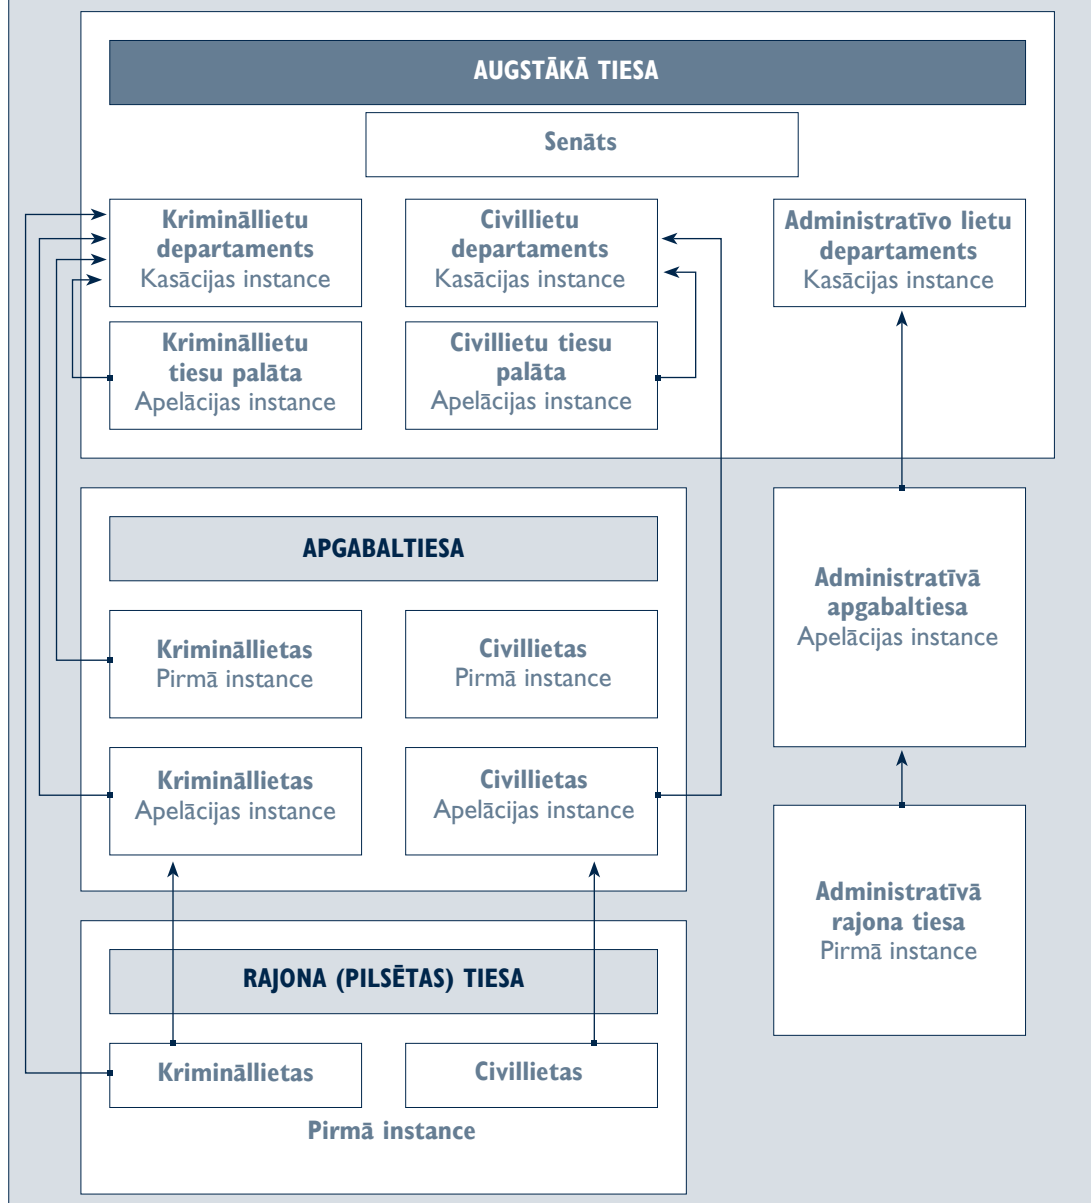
AUGSTĀKĀ TIESA

Senāts

Krimināllietu departaments
Kasācijas instance

Civillietu departaments
Kasācijas instance

Administratīvo lietu departaments
Kasācijas instance

Krimināllietu tiesu palāta
Apelācijas instance

Civillietu tiesu palāta
Apelācijas instance

APGABALTIESA

Krimināllietas
Pirmā instance

Civillietas
Pirmā instance

Krimināllietas
Apelācijas instance

Civillietas
Apelācijas instance

Administratīvā apgabaltiesa
Apelācijas instance

Administratīvā rajona tiesa
Pirmā instance

RAJONA (PILSĒTAS) TIESA

Krimināllietas

Civillietas

Pirmā instance